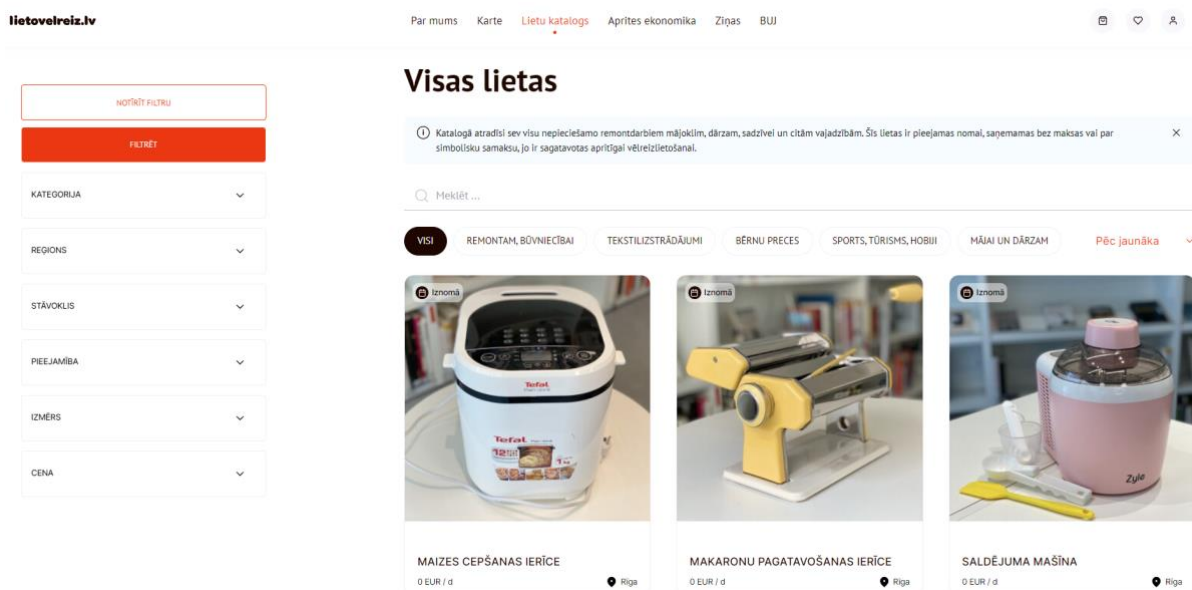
lietovelreiz.lv

Par mums Karte Lietu katalogs Aprites ekonomika Ziņas BUJ

NOTĪRĪT FILTRU

FILTRĒT

KATEGORIJA

REĢIONS

STĀVOKLIS

PIEEJAMĪBA

IZMĒRS

CENA

Visas lietas

Katalogā atradīsi sev visu nepieciešamo remontdarbiem mājoklim, dārzam, sadzīvei un citām vajadzībām. Šīs lietas ir pieejamas nomai, saņemamas bez maksas vai par simbolisku samaksu, jo ir sagatavotas apritīgai vēlreizlietošanai.

Meklēt ...

VISI REMONTAM, BŪVNIECĪBAI TEKSTILIZSTRĀDĀJUMI BĒRNU PRECES SPORTS, TŪRISMS, HOBIJI MĀJAI UN DĀRZAM Pēc jaunākā

Iznomā
Tefal
MAIZES CEPŠANAS IERĪCE
0 EUR / d
Rīga

Iznomā
MAKARONU PAGATAVOŠANAS IERĪCE
0 EUR / d
Rīga

Iznomā
Zyle
SALDĒJUMA MAŠĪNA
0 EUR / d
Rīga